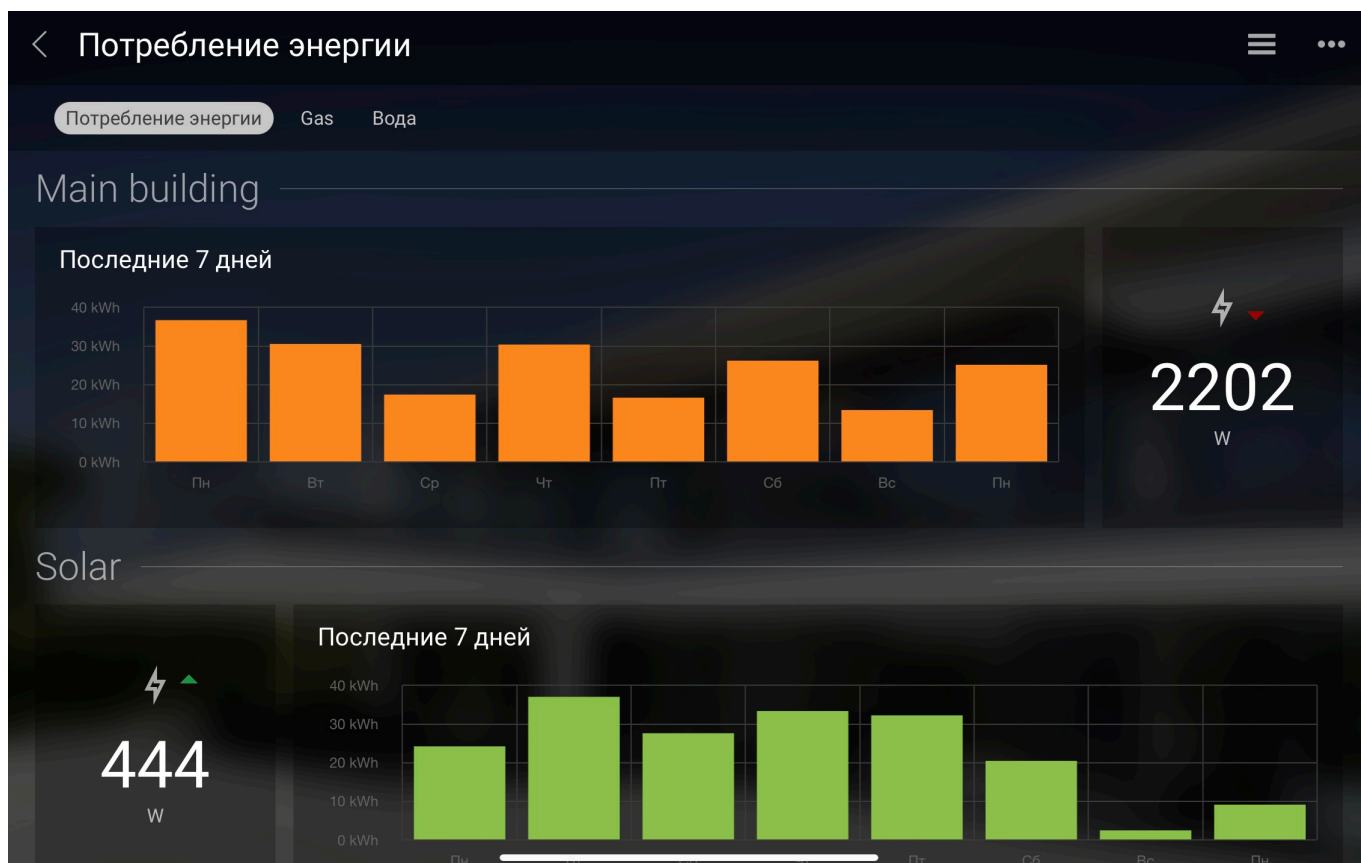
Потребление энергии

Потребление энергии Gas Вода

Main building

Последние 7 дней

40 kWh
30 kWh
20 kWh
10 kWh
0 kWh

Пн Вт Ср Чт Пт Сб Вс Пн

2202
W

Solar

444
W

Последние 7 дней

40 kWh
30 kWh
20 kWh
10 kWh
0 kWh

Пн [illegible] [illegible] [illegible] Пт Сб Вс Пн